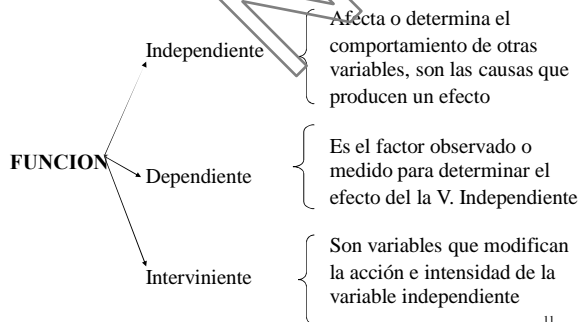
FUNCION

Independiente

Afecta o determina el comportamiento de otras variables, son las causas que producen un efecto

Dependiente

Es el factor observado o medido para determinar el efecto del la V. Independiente

Interviniente

Son variables que modifican la acción e intensidad de la variable independiente

11